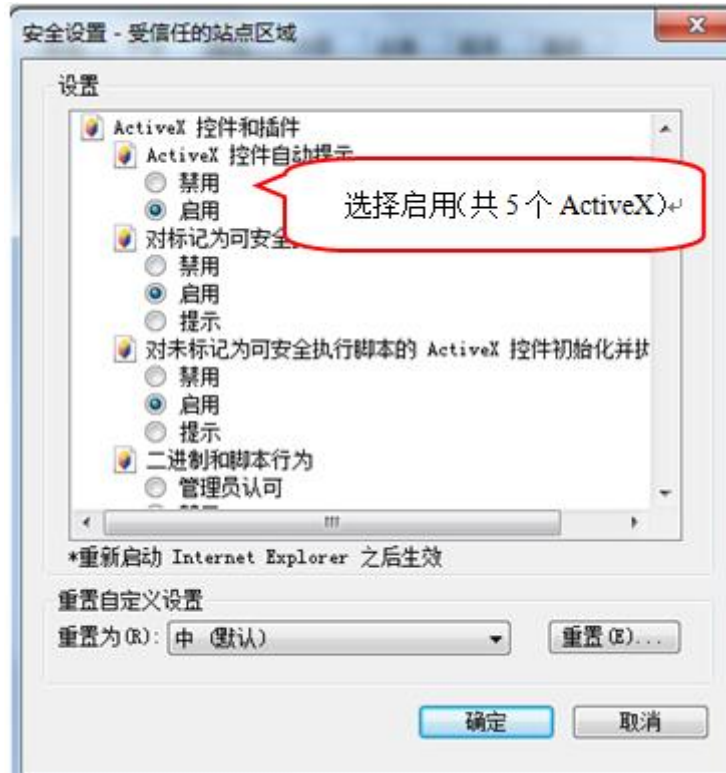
安全设置 - 受信任的站点区域

设置

ActiveX 控件和插件

ActiveX 控件自动提示

禁用

启用

选择启用(共 5 个 ActiveX)

对标记为可安全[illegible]

禁用

启用

提示

对未标记为可安全执行脚本的 ActiveX 控件初始化并执

禁用

启用

提示

二进制和脚本行为

管理员认可

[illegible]

*重新启动 Internet Explorer 之后生效

重置自定义设置

重置为(R): 中 (默认)

重置(E)...

确定

取消